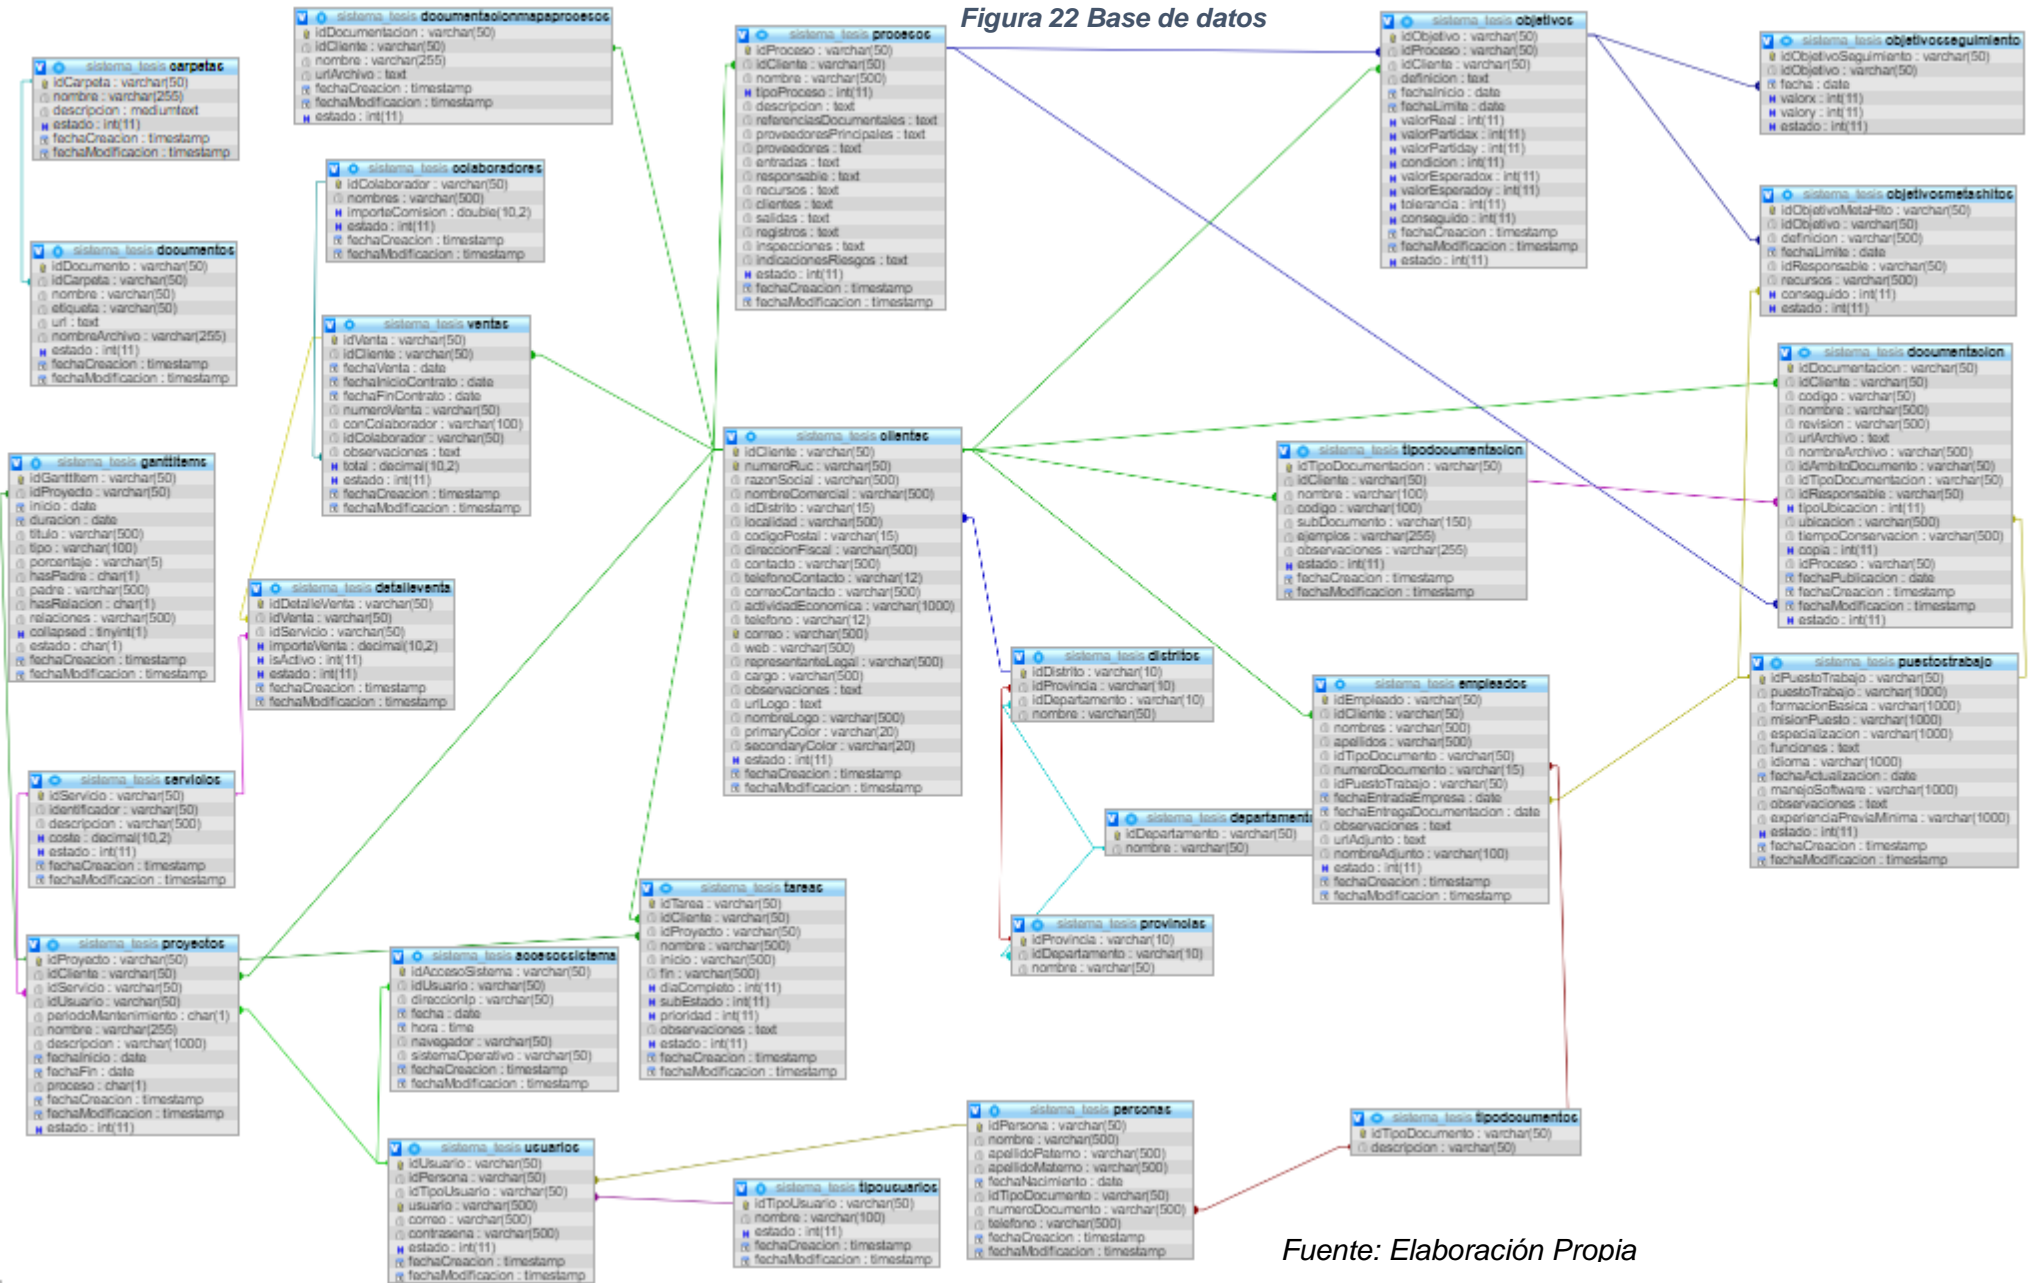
Figura 22 Base de datos

sistema_tesis carpetas
idCarpeta : varchar(50)
nombre : varchar(255)
descripcion : mediumtext
estado : int(11)
fechaCreacion : timestamp
fechaModificacion : timestamp

sistema_tesis documentacionmapaprocesos
idDocumentacion : varchar(50)
idCliente : varchar(50)
nombre : varchar(255)
urlArchivo : text
fechaCreacion : timestamp
fechaModificacion : timestamp
estado : int(11)

sistema_tesis procesos
idProceso : varchar(50)
idCliente : varchar(50)
nombre : varchar(500)
tipoProceso : int(11)
descripcion : text
referenciasDocumentales : text
proveedoresPrincipales : text
proveedores : text
entradas : text
responsable : text
recursos : text
clientes : text
salidas : text
registros : text
inspecciones : text
indicacionesRiesgos : text
estado : int(11)
fechaCreacion : timestamp
fechaModificacion : timestamp

sistema_tesis objetivos
idObjetivo : varchar(50)
idProceso : varchar(50)
idCliente : varchar(50)
definicion : text
fechaInicio : date
fechaLimite : date
valorReal : int(11)
valorPartidax : int(11)
valorPartiday : int(11)
condicion : int(11)
valorEsperadox : int(11)
valorEsperadoy : int(11)
tolerancia : int(11)
conseguido : int(11)
fechaCreacion : timestamp
fechaModificacion : timestamp
estado : int(11)

sistema_tesis objetivosseguimiento
idObjetivoSeguimiento : varchar(50)
idObjetivo : varchar(50)
fecha : date
valorx : int(11)
valory : int(11)
estado : int(11)

sistema_tesis colaboradores
idColaborador : varchar(50)
nombres : varchar(500)
importeComision : double(10,2)
estado : int(11)
fechaCreacion : timestamp
fechaModificacion : timestamp

sistema_tesis documentos
idDocumento : varchar(50)
idCarpeta : varchar(50)
nombre : varchar(50)
etiqueta : varchar(50)
url : text
nombreArchivo : varchar(255)
estado : int(11)
fechaCreacion : timestamp
fechaModificacion : timestamp

sistema_tesis objetivosmetashitos
idObjetivoMetaHito : varchar(50)
idObjetivo : varchar(50)
definicion : varchar(500)
fechaLimite : date
idResponsable : varchar(50)
recursos : varchar(500)
conseguido : int(11)
estado : int(11)

sistema_tesis ventas
idVenta : varchar(50)
idCliente : varchar(50)
fechaVenta : date
fechaInicioContrato : date
fechaFinContrato : date
numeroVenta : varchar(50)
conColaborador : varchar(100)
idColaborador : varchar(50)
observaciones : text
total : decimal(10,2)
estado : int(11)
fechaCreacion : timestamp
fechaModificacion : timestamp

sistema_tesis documentacion
idDocumentacion : varchar(50)
idCliente : varchar(50)
codigo : varchar(50)
nombre : varchar(500)
revision : varchar(500)
urlArchivo : text
nombreArchivo : varchar(500)
idAmbitoDocumento : varchar(50)
idTipoDocumentacion : varchar(50)
idResponsable : varchar(50)
tipoUbicacion : int(11)
ubicacion : varchar(500)
tiempoConservacion : varchar(500)
copia : int(11)
idProceso : varchar(50)
fechaPublicacion : date
fechaCreacion : timestamp
fechaModificacion : timestamp
estado : int(11)

sistema_tesis clientes
idCliente : varchar(50)
numeroRuc : varchar(50)
razonSocial : varchar(500)
nombreComercial : varchar(500)
idDistrito : varchar(15)
localidad : varchar(500)
codigoPostal : varchar(15)
direccionFiscal : varchar(500)
contacto : varchar(500)
telefonoContacto : varchar(12)
correoContacto : varchar(500)
actividadEconomica : varchar(1000)
telefono : varchar(12)
correo : varchar(500)
web : varchar(500)
representanteLegal : varchar(500)
cargo : varchar(500)
observaciones : text
urlLogo : text
nombreLogo : varchar(500)
primaryColor : varchar(20)
secondaryColor : varchar(20)
estado : int(11)
fechaCreacion : timestamp
fechaModificacion : timestamp

sistema_tesis tipodocumentacion
idTipoDocumentacion : varchar(50)
idCliente : varchar(50)
nombre : varchar(100)
codigo : varchar(100)
subDocumento : varchar(150)
ejemplos : varchar(255)
observaciones : varchar(255)
estado : int(11)
fechaCreacion : timestamp
fechaModificacion : timestamp

sistema_tesis ganttitems
idGanttItem : varchar(50)
idProyecto : varchar(50)
inicio : date
duracion : date
titulo : varchar(500)
tipo : varchar(100)
porcentaje : varchar(5)
hasPadre : char(1)
padre : varchar(500)
hasRelacion : char(1)
relaciones : varchar(500)
collapsed : tinyint(1)
estado : char(1)
fechaCreacion : timestamp
fechaModificacion : timestamp

sistema_tesis detalleventa
idDetalleVenta : varchar(50)
idVenta : varchar(50)
idServicio : varchar(50)
importeVenta : decimal(10,2)
isActivo : int(11)
estado : int(11)
fechaCreacion : timestamp
fechaModificacion : timestamp

sistema_tesis distritos
idDistrito : varchar(10)
idProvincia : varchar(10)
idDepartamento : varchar(10)
nombre : varchar(50)

sistema_tesis empleados
idEmpleado : varchar(50)
idCliente : varchar(50)
nombres : varchar(500)
apellidos : varchar(500)
idTipoDocumento : varchar(50)
numeroDocumento : varchar(15)
idPuestoTrabajo : varchar(50)
fechaEntradaEmpresa : date
fechaEntregaDocumentacion : date
observaciones : text
urlAdjunto : text
nombreAdjunto : varchar(100)
estado : int(11)
fechaCreacion : timestamp
fechaModificacion : timestamp

sistema_tesis puestostrabajo
idPuestoTrabajo : varchar(50)
puestoTrabajo : varchar(1000)
formacionBasica : varchar(1000)
misionPuesto : varchar(1000)
especializacion : varchar(1000)
funciones : text
idioma : varchar(1000)
fechaActualizacion : date
manejoSoftware : varchar(1000)
observaciones : text
experienciaPreviaMinima : varchar(1000)
estado : int(11)
fechaCreacion : timestamp
fechaModificacion : timestamp

sistema_tesis servicios
idServicio : varchar(50)
identificador : varchar(50)
descripcion : varchar(500)
costo : decimal(10,2)
estado : int(11)
fechaCreacion : timestamp
fechaModificacion : timestamp

sistema_tesis departamentos
idDepartamento : varchar(50)
nombre : varchar(50)

sistema_tesis tareas
idTarea : varchar(50)
idCliente : varchar(50)
idProyecto : varchar(50)
nombre : varchar(500)
inicio : varchar(500)
fin : varchar(500)
diaCompleto : int(11)
subEstado : int(11)
prioridad : int(11)
observaciones : text
estado : int(11)
fechaCreacion : timestamp
fechaModificacion : timestamp

sistema_tesis provincias
idProvincia : varchar(10)
idDepartamento : varchar(10)
nombre : varchar(50)

sistema_tesis proyectos
idProyecto : varchar(50)
idCliente : varchar(50)
idServicio : varchar(50)
idUsuario : varchar(50)
periodoMantenimiento : char(1)
nombre : varchar(255)
descripcion : varchar(1000)
fechaInicio : date
fechaFin : date
proceso : char(1)
fechaCreacion : timestamp
fechaModificacion : timestamp
estado : int(11)

sistema_tesis accesossistema
idAccesoSistema : varchar(50)
idUsuario : varchar(50)
direccionIp : varchar(50)
fecha : date
hora : time
navegador : varchar(50)
sistemaOperativo : varchar(50)
fechaCreacion : timestamp
fechaModificacion : timestamp

sistema_tesis personas
idPersona : varchar(50)
nombre : varchar(500)
apellidoPaterno : varchar(500)
apellidoMaterno : varchar(500)
fechaNacimiento : date
idTipoDocumento : varchar(50)
numeroDocumento : varchar(500)
telefono : varchar(500)
fechaCreacion : timestamp
fechaModificacion : timestamp

sistema_tesis tipodocumentos
idTipoDocumento : varchar(50)
descripcion : varchar(50)

sistema_tesis usuarios
idUsuario : varchar(50)
idPersona : varchar(50)
idTipoUsuario : varchar(50)
usuario : varchar(500)
correo : varchar(500)
contrasena : varchar(500)
estado : int(11)
fechaCreacion : timestamp
fechaModificacion : timestamp

sistema_tesis tipousuarios
idTipoUsuario : varchar(50)
nombre : varchar(100)
estado : int(11)
fechaCreacion : timestamp
fechaModificacion : timestamp

Fuente: Elaboración Propia